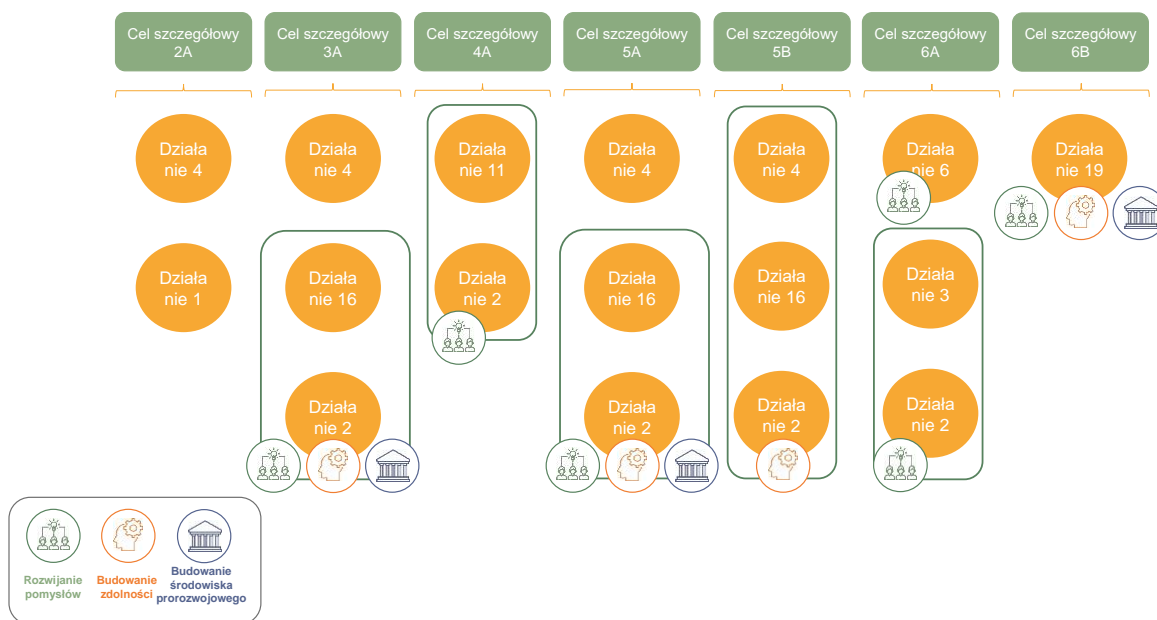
Cel szczegółowy 2A

Cel szczegółowy 3A

Cel szczegółowy 4A

Cel szczegółowy 5A

Cel szczegółowy 5B

Cel szczegółowy 6A

Cel szczegółowy 6B

Działanie 4

Działanie 1

Działanie 4

Działanie 16

Działanie 2

Działanie 11

Działanie 2

Działanie 4

Działanie 16

Działanie 2

Działanie 4

Działanie 16

Działanie 2

Działanie 6

Działanie 3

Działanie 2

Działanie 19

Rozwijanie pomysłów

Budowanie zdolności

Budowanie środowiska prorozwojowego